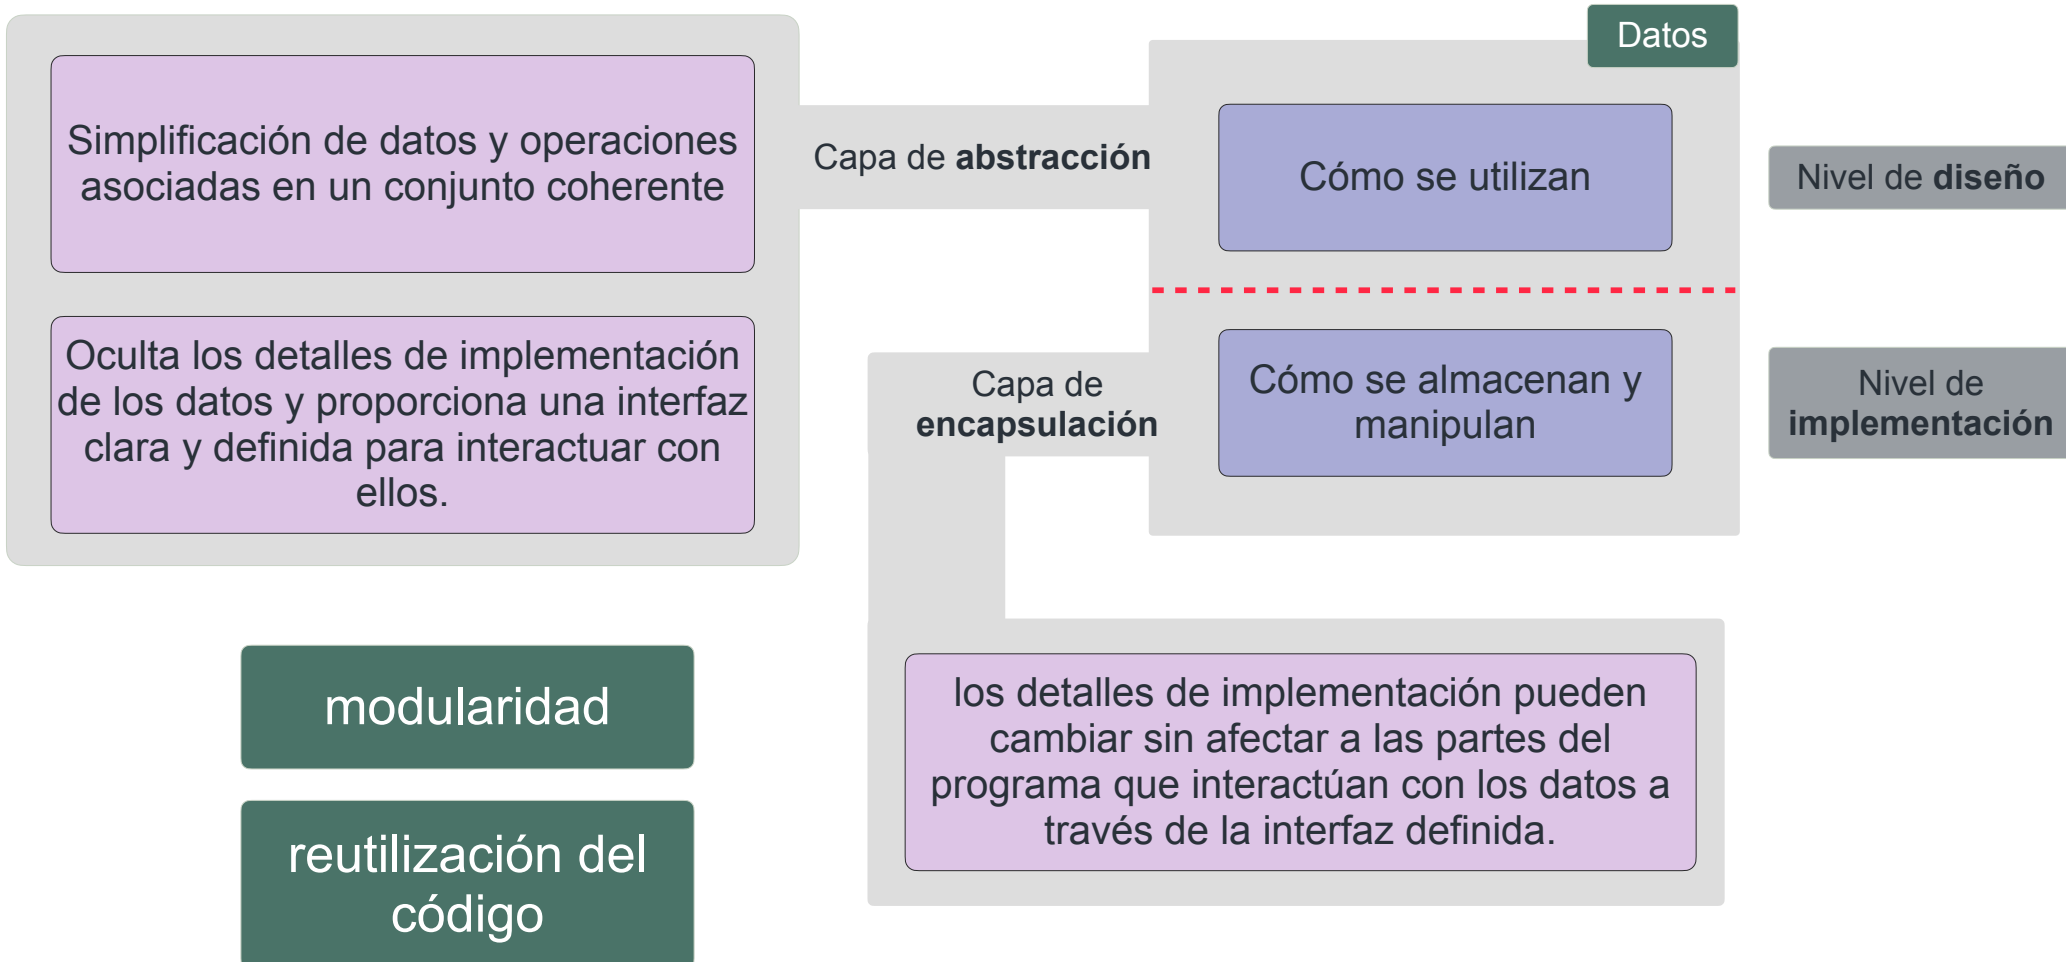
Datos

Simplificación de datos y operaciones asociadas en un conjunto coherente

Capa de **abstracción**

Cómo se utilizan

Nivel de **diseño**

Oculta los detalles de implementación de los datos y proporciona una interfaz clara y definida para interactuar con ellos.

Capa de **encapsulación**

Cómo se almacenan y manipulan

Nivel de **implementación**

modularidad

reutilización del código

los detalles de implementación pueden cambiar sin afectar a las partes del programa que interactúan con los datos a través de la interfaz definida.